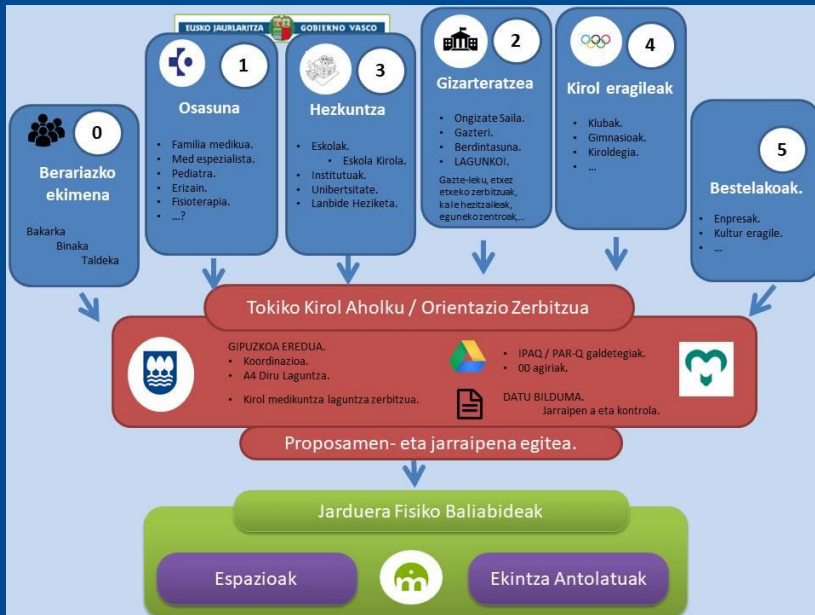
EUSKO JAURLARITZA GOBIERNO VASCO

0
Berariazko ekimena
Bakarka
Binaka
Taldeka

1
Osasuna
- Familia medikua.
- Med espezialista.
- Pediatra.
- Erizain.
- Fisioterapia.
- ...?

3
Hezkuntza
- Eskolak.
  - Eskola Kirola.
- Institutuak.
- Unibertsitate.
- Lanbide Heziketa.

2
Gizarteratzea
- Ongizate Saila.
- Gazteri.
- Berdintasuna.
- LAGUNKOI.
Gazte-leku, etxez etxeko zerbitzuak, kale hezitzaileak, eguneko zentroak,...

4
Kirol eragileak
- Klubak.
- Gimnasioak.
- Kiroldegia.
- ...

5
Bestelakoak.
- Enpresak.
- Kultur eragile.
- ...

Tokiko Kirol Aholku / Orientazio Zerbitzua

GIPUZKOA EREDUA.
- Koordinazioa.
- A4 Diru Laguntza.
- Kirol medikuntza laguntza zerbitzua.

- IPAQ / PAR-Q galdetegiak.
- 00 agiriak.

DATU BILDUMA.
Jarraipen a eta kontrola.

Proposamen- eta jarraipena egitea.

Jarduera Fisiko Baliabideak

Espazioak

Ekintza Antolatuak